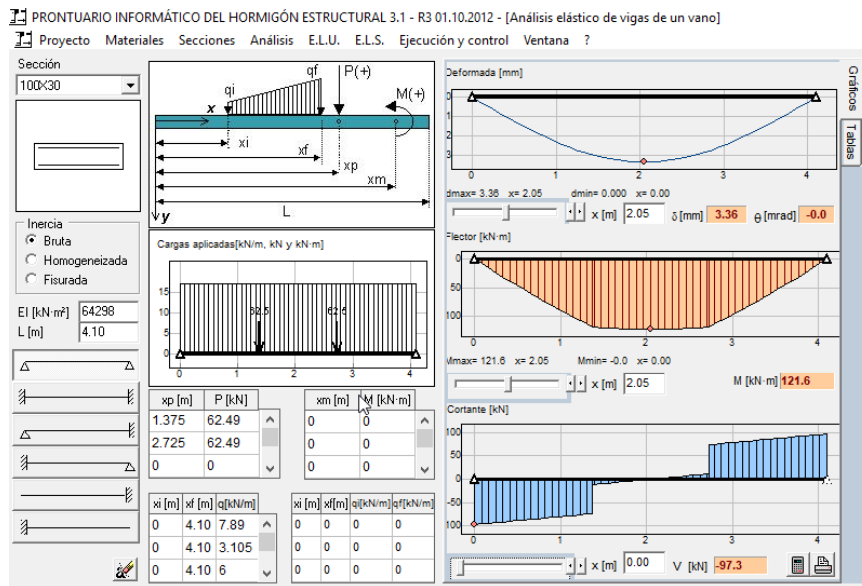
PRONTUARIO INFORMÁTICO DEL HORMIGÓN ESTRUCTURAL 3.1 - R3 01.10.2012 - [Análisis elástico de vigas de un vano]
Proyecto Materiales Secciones Análisis E.L.U. E.L.S. Ejecución y control Ventana ?

Sección
100X30

Inercia
Bruta
Homogeneizada
Fisurada

EI [kN·m²] 64298
L [m] 4.10

qi qf P(+) M(+)
x
xi
xf
xp
xm
L
y

Cargas aplicadas[kN/m, kN y kN·m]
15
10
5
0
62.5
62.5
0 1 2 3 4

| xp [m] | P [kN] |
|---|---|
| 1.375 | 62.49 |
| 2.725 | 62.49 |
| 0 | 0 |

| xm [m] | M [kN·m] |
|---|---|
| 0 | 0 |
| 0 | 0 |
| 0 | 0 |

| xi [m] | xf [m] | q[kN/m] |
|---|---|---|
| 0 | 4.10 | 7.89 |
| 0 | 4.10 | 3.105 |
| 0 | 4.10 | 6 |

| xi [m] | xf [m] | qi[kN/m] | qf[kN/m] |
|---|---|---|---|
| 0 | 0 | 0 | 0 |
| 0 | 0 | 0 | 0 |
| 0 | 0 | 0 | 0 |

Deformada [mm]
0
1
2
3
0 1 2 3 4
dmax= 3.36 x= 2.05 dmin= 0.000 x= 0.00
x [m] 2.05 δ [mm] 3.36 θ [mrad] -0.0

Flector [kN·m]
0
50
100
0 1 2 3 4
Mmax= 121.6 x= 2.05 Mmin= -0.0 x= 0.00
x [m] 2.05 M [kN·m] 121.6

Cortante [kN]
100
50
0
-50
-100
0 1 2 3 4
x [m] 0.00 V [kN] -97.3

Gráficos
Tablas